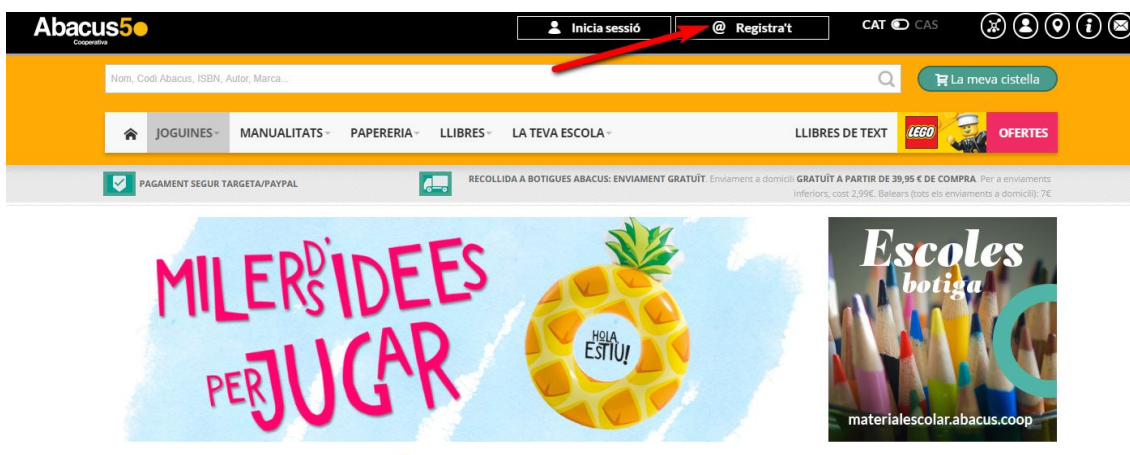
Abacus50
Cooperativa

Inicia sessió
@ Registra't
CAT CAS

Nom, Codi Abacus, ISBN, Autor, Marca...
La meva cistella

JOGUINES MANUALITATS PAPERERIA LLIBRES LA TEVA ESCOLA LLIBRES DE TEXT LEGO OFERTES

PAGAMENT SEGUR TARGETA/PAYPAL
RECOLLIDA A BOTIGUES ABACUS: ENVIAMENT GRATUÏT. Enviament a domicili GRATUÏT A PARTIR DE 39,95 € DE COMPRA. Per a enviaments inferiors, cost 2,99€. Balears (tots els enviaments a domicili): 7€

MILERS D'IDEES PER JUGAR
HOLA ESTIU!

Escoles
botiga
materialescolar.abacus.coop